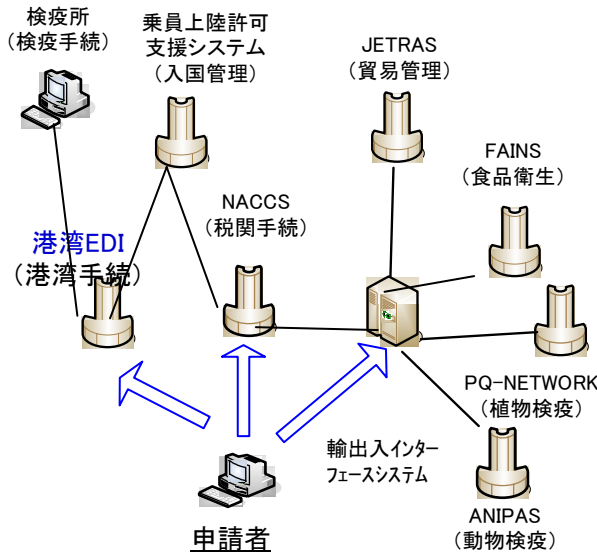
検疫所
(検疫手続)

乗員上陸許可
支援システム
(入国管理)

JETRAS
(貿易管理)

FAINS
(食品衛生)

NACCS
(税関手続)

港湾EDI
(港湾手続)

PQ-NETWORK
(植物検疫)

輸出入インターフェースシステム

ANIPAS
(動物検疫)

申請者